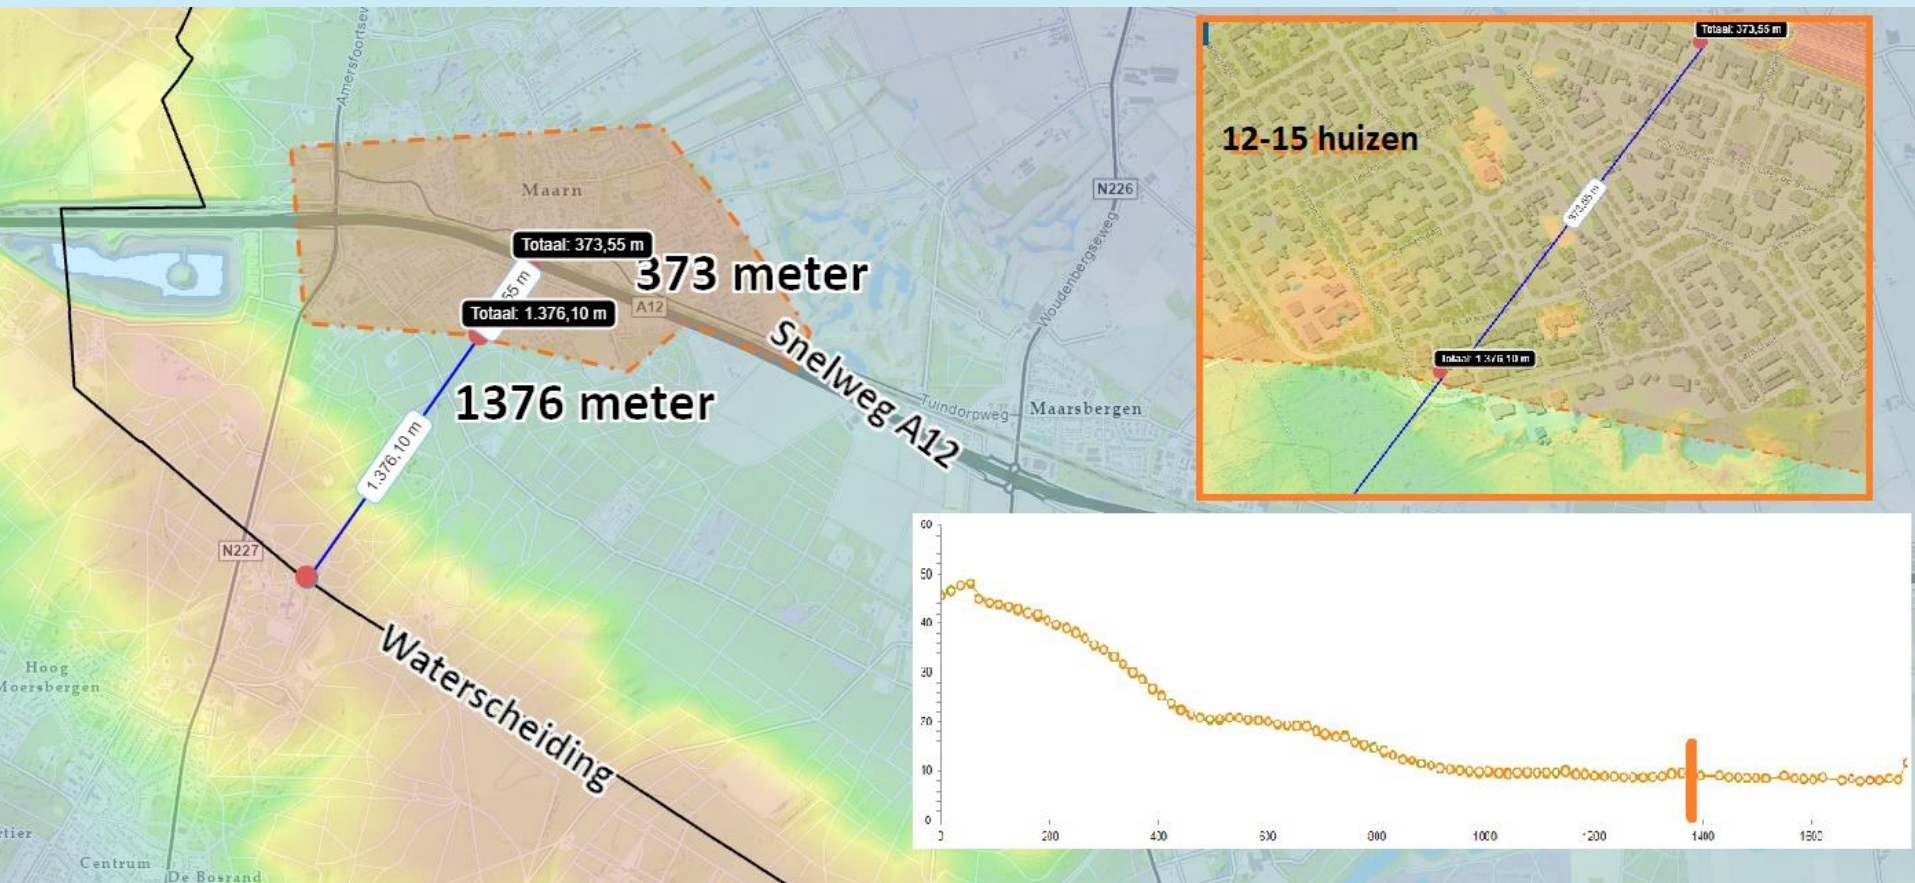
Amersfoortse

Maarn

Totaal: 373,55 m

373 meter

Totaal: 1.376,10 m

A12

1376 meter

1.376,10 m

Snelweg A12

Tuindorpweg

Maarsbergen

N226

Woudenbergseweg

N227

Waterscheiding

Hoog Moersbergen

Centrum

De Bosrand

12-15 huizen

Totaal: 373,55 m

373,55 m

Totaal: 1.376,10 m

60
50
40
30
20
10
0

0
200
400
600
800
1000
1200
1400
1600